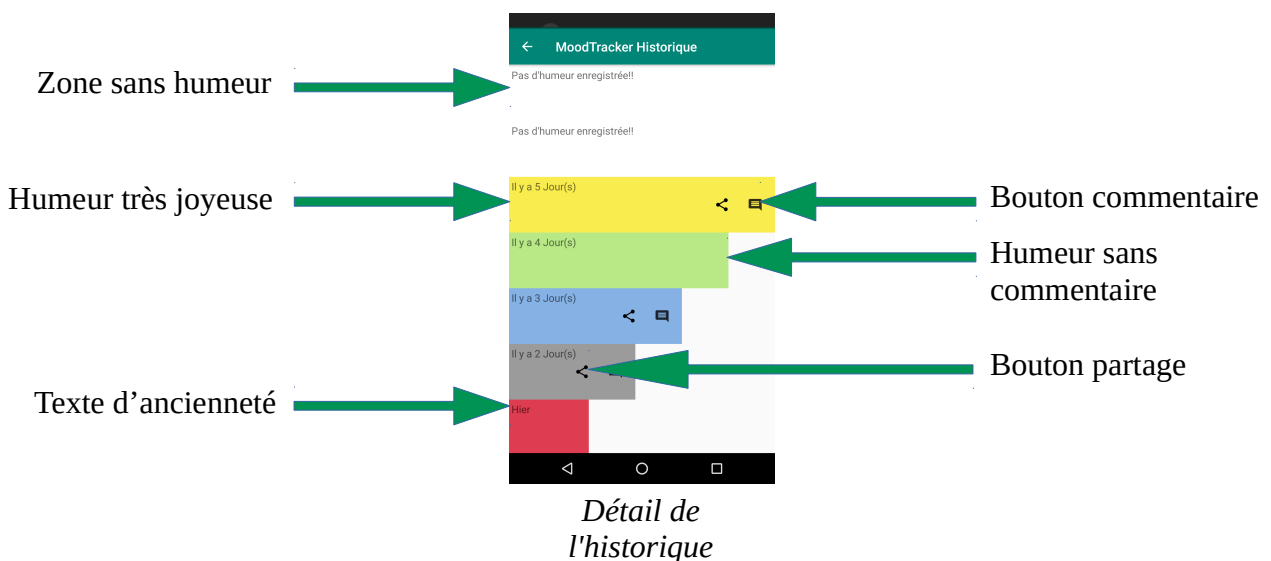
MoodTracker Historique

Zone sans humeur

Pas d'humeur enregistrée!!

Pas d'humeur enregistrée!!

Humeur très joyeuse

Il y a 5 Jour(s)

Bouton commentaire

Il y a 4 Jour(s)

Humeur sans commentaire

Il y a 3 Jour(s)

Il y a 2 Jour(s)

Bouton partage

Texte d'ancienneté

Hier

Détail de l'historique